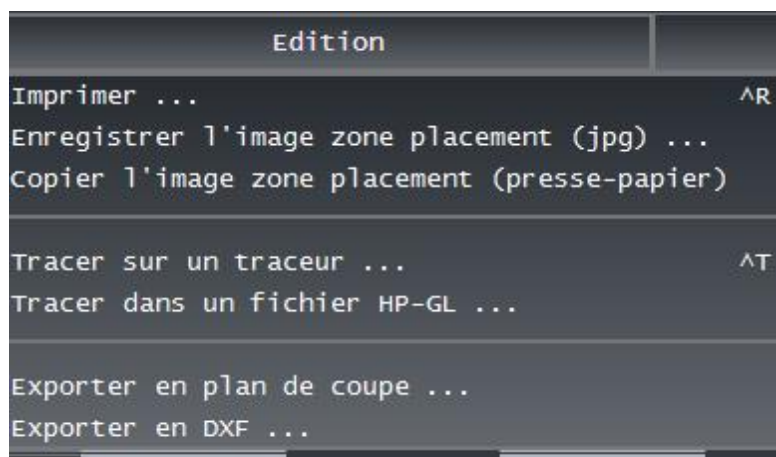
Edition

Imprimer ... ^R
Enregistrer l'image zone placement (jpg) ...
Copier l'image zone placement (presse-papier)

Tracer sur un traceur ... ^T
Tracer dans un fichier HP-GL ...

Exporter en plan de coupe ...
Exporter en DXF ...